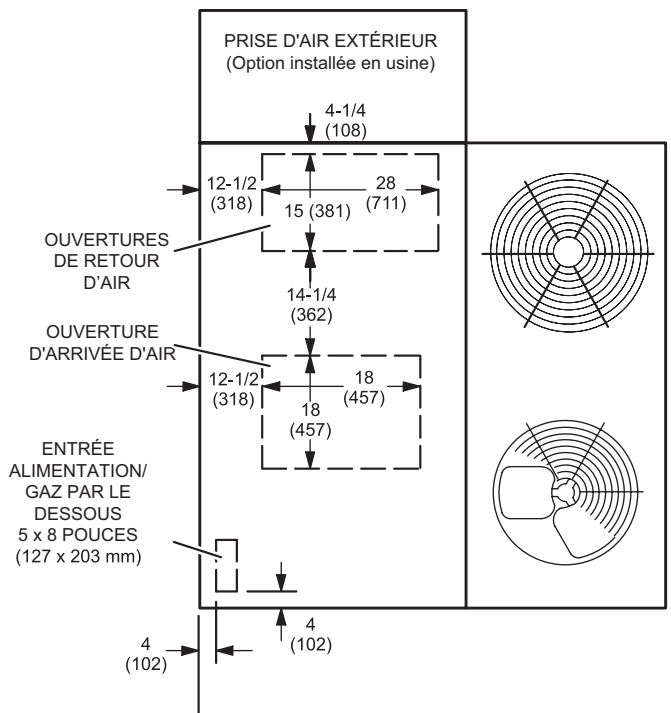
PRISE D'AIR EXTÉRIEUR
(Option installée en usine)

4-1/4
(108)

12-1/2
(318)

28
(711)

15 (381)

OUVERTURES
DE RETOUR
D'AIR

14-1/4
(362)

OUVERTURE
D'ARRIVÉE D'AIR

12-1/2
(318)

18
(457)

18
(457)

ENTRÉE
ALIMENTATION/
GAZ PAR LE
DESSOUS
5 x 8 POUCES
(127 x 203 mm)

4
(102)

4
(102)